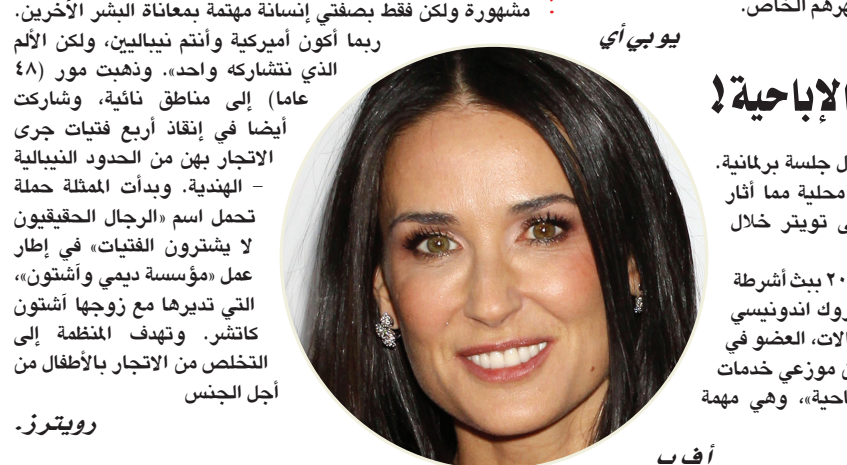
مشهورة ولكن فقط بصفتي إنسانة مهتمة بمعاناة البشر الآخرين. ربما أكون أميركية وأنتم نيباليين، ولكن الألم الذي نتشاركه واحد». وذهبت مور (٤٨ عاما) إلى مناطق نائية، وشاركت أيضا في إنقاذ أربع فتيات جرى الاتجار بهن من الحدود النيبالية – الهندية. وبدأت الممثلة حملة تحمل اسم «الرجال الحقيقيون لا يشترون الفتيات» في إطار عمل «مؤسسة ديمي وآشتون»، التي تديرها مع زوجها آشتون كاتشر. وتهدف المنظمة إلى التخلص من الاتجار بالأطفال من أجل الجنس

رويترز.

يوبي أي

ظهرهم الخاص.

الإباحية!

ل جلسة برلمانية. محلية مما أثار ى تويتر خلال

٢٠ ببث أشرطة روك اندونيسي الات، العضو في ل موزعي خدمات احية»، وهي مهمة

أف ب